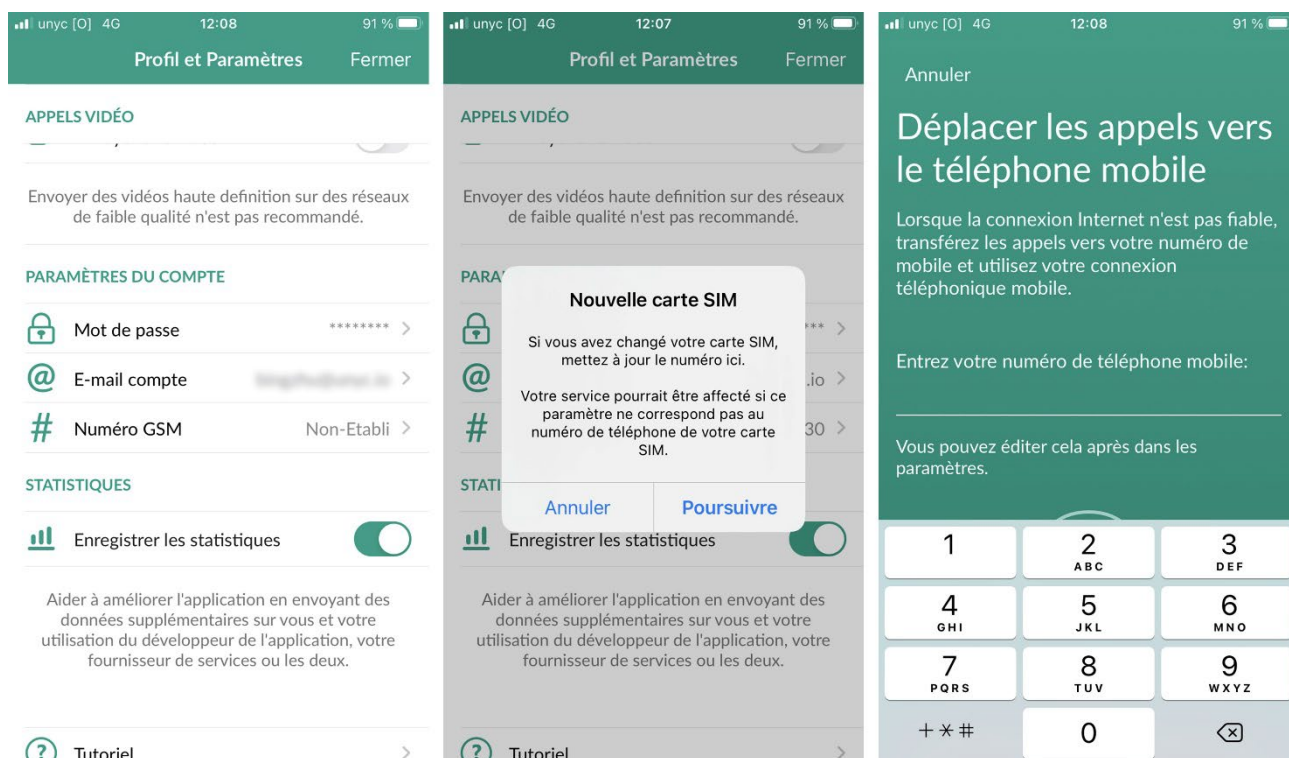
unyc [O] 4G 12:08 91 %

Profil et Paramètres Fermer

APPELS VIDÉO

Envoyer des vidéos haute definition sur des réseaux de faible qualité n'est pas recommandé.

PARAMÈTRES DU COMPTE

Mot de passe ******** >

E-mail compte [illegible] >

Numéro GSM Non-Etabli >

STATISTIQUES

Enregistrer les statistiques

Aider à améliorer l'application en envoyant des données supplémentaires sur vous et votre utilisation du développeur de l'application, votre fournisseur de services ou les deux.

Tutoriel >

unyc [O] 4G 12:07 91 %

Profil et Paramètres Fermer

APPELS VIDÉO

Envoyer des vidéos haute definition sur des réseaux de faible qualité n'est pas recommandé.

PARA

Nouvelle carte SIM

Si vous avez changé votre carte SIM, mettez à jour le numéro ici.

Votre service pourrait être affecté si ce paramètre ne correspond pas au numéro de téléphone de votre carte SIM.

Annuler Poursuivre

*** >

.io >

30 >

STATI

Enregistrer les statistiques

Aider à améliorer l'application en envoyant des données supplémentaires sur vous et votre utilisation du développeur de l'application, votre fournisseur de services ou les deux.

Tutoriel >

unyc [O] 4G 12:08 91 %

Annuler

Déplacer les appels vers le téléphone mobile

Lorsque la connexion Internet n'est pas fiable, transférez les appels vers votre numéro de mobile et utilisez votre connexion téléphonique mobile.

Entrez votre numéro de téléphone mobile:

Vous pouvez éditer cela après dans les paramètres.

1
2 ABC
3 DEF
4 GHI
5 JKL
6 MNO
7 PQRS
8 TUV
9 WXYZ
+*#
0